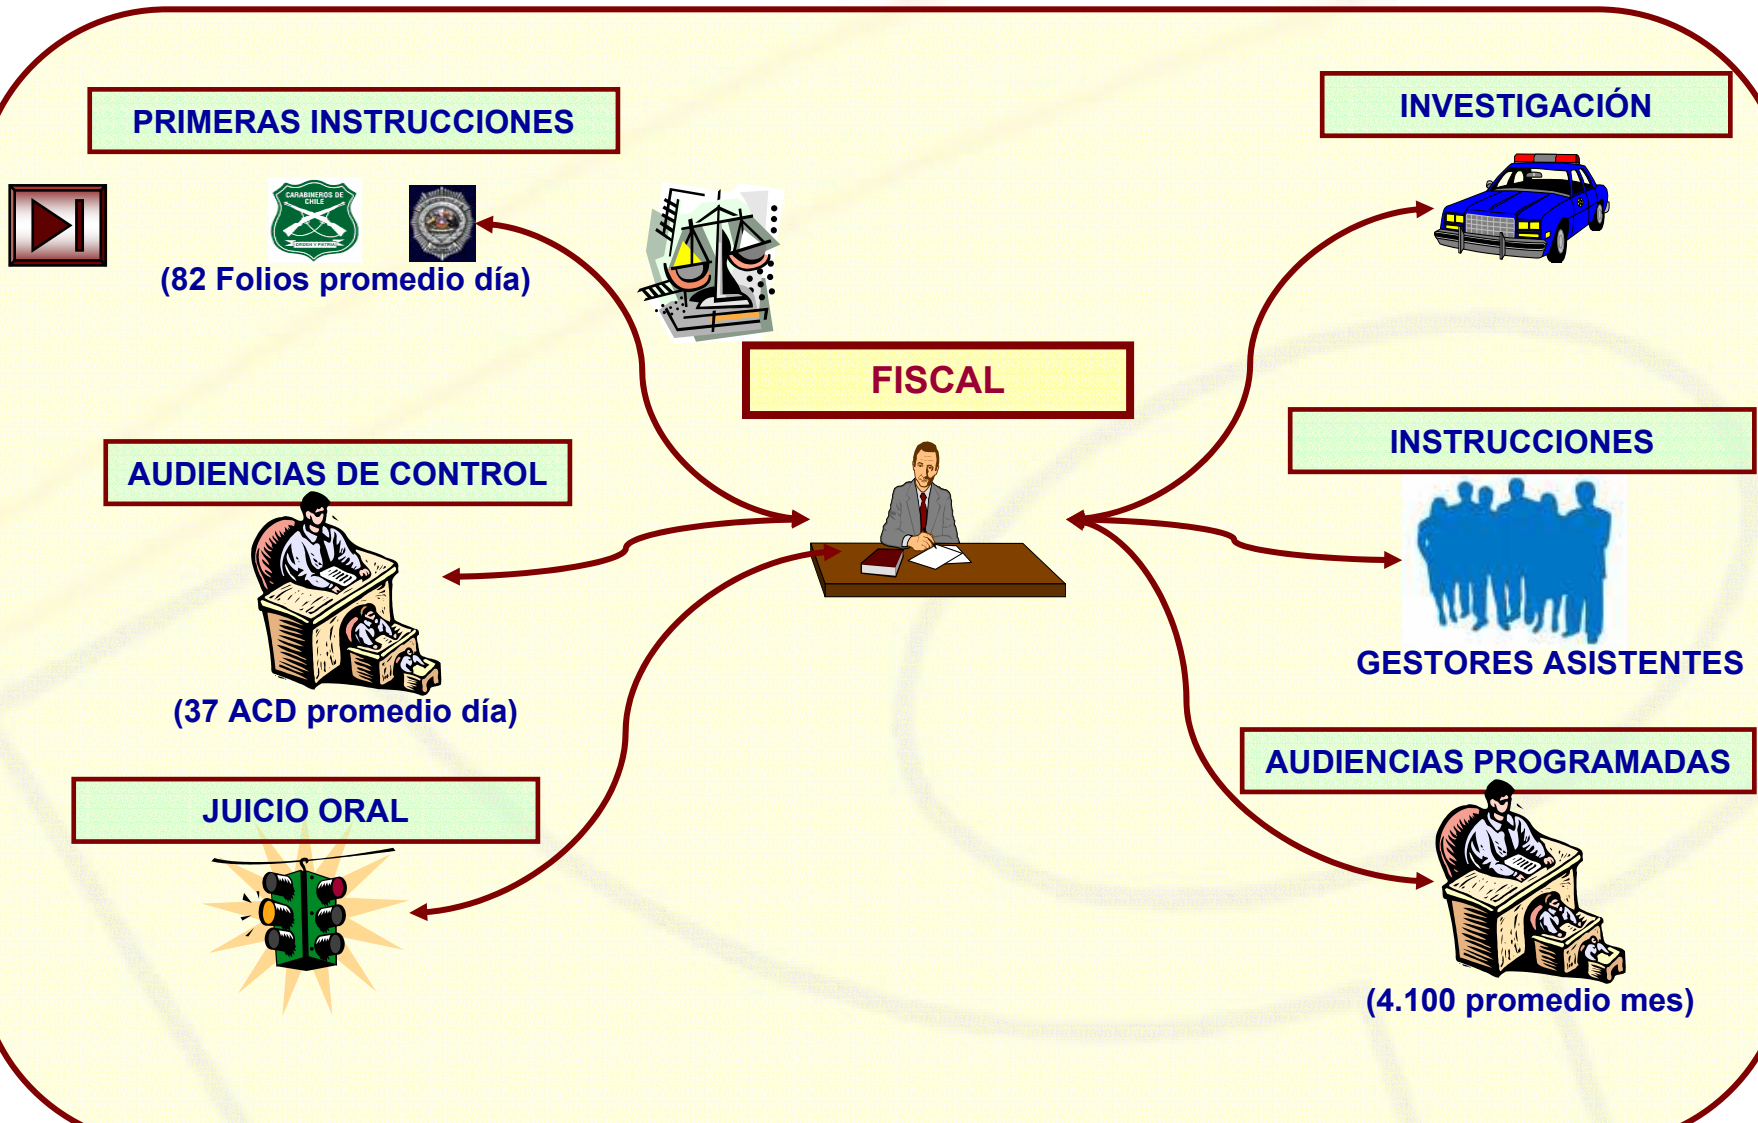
PRIMERAS INSTRUCCIONES

CARABINEROS DE CHILE

ORDEN Y PATRIA

(82 Folios promedio día)

INVESTIGACIÓN

FISCAL

INSTRUCCIONES

AUDIENCIAS DE CONTROL

GESTORES ASISTENTES

(37 ACD promedio día)

AUDIENCIAS PROGRAMADAS

JUICIO ORAL

(4.100 promedio mes)